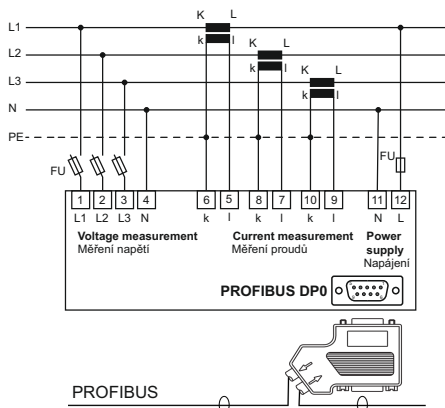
L1
L2
L3
N
PE
K L
k l
K L
k l
K L
k l
FU
FU
1 2 3 4
L1 L2 L3 N
6 5 8 7 10 9
k l k l k l
11 12
N L
Voltage measurement
Měření napětí
Current measurement
Měření proudů
Power supply
Napájení
PROFIBUS DP0
PROFIBUS